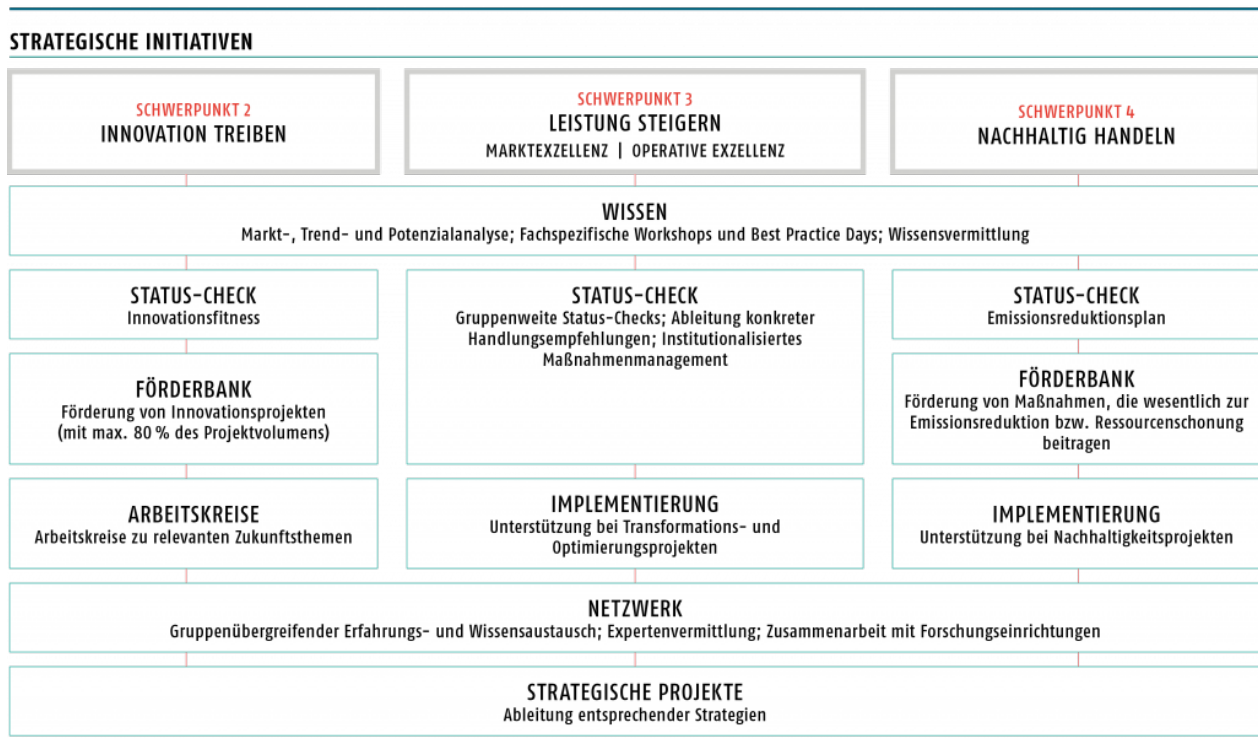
STRATEGISCHE INITIATIVEN

SCHWERPUNKT 2
INNOVATION TREIBEN

SCHWERPUNKT 3
LEISTUNG STEIGERN
MARKTEXZELLENZ | OPERATIVE EXZELLENZ

SCHWERPUNKT 4
NACHHALTIG HANDELN

WISSEN
Markt-, Trend- und Potenzialanalyse; Fachspezifische Workshops und Best Practice Days; Wissensvermittlung

STATUS-CHECK
Innovationsfitness

STATUS-CHECK
Gruppenweite Status-Checks; Ableitung konkreter Handlungsempfehlungen; Institutionalisiertes Maßnahmenmanagement

STATUS-CHECK
Emissionsreduktionsplan

FÖRDERBANK
Förderung von Innovationsprojekten (mit max. 80 % des Projektvolumens)

FÖRDERBANK
Förderung von Maßnahmen, die wesentlich zur Emissionsreduktion bzw. Ressourcenschonung beitragen

ARBEITSKREISE
Arbeitskreise zu relevanten Zukunftsthemen

IMPLEMENTIERUNG
Unterstützung bei Transformations- und Optimierungsprojekten

IMPLEMENTIERUNG
Unterstützung bei Nachhaltigkeitsprojekten

NETZWERK
Gruppenübergreifender Erfahrungs- und Wissensaustausch; Expertenvermittlung; Zusammenarbeit mit Forschungseinrichtungen

STRATEGISCHE PROJEKTE
Ableitung entsprechender Strategien